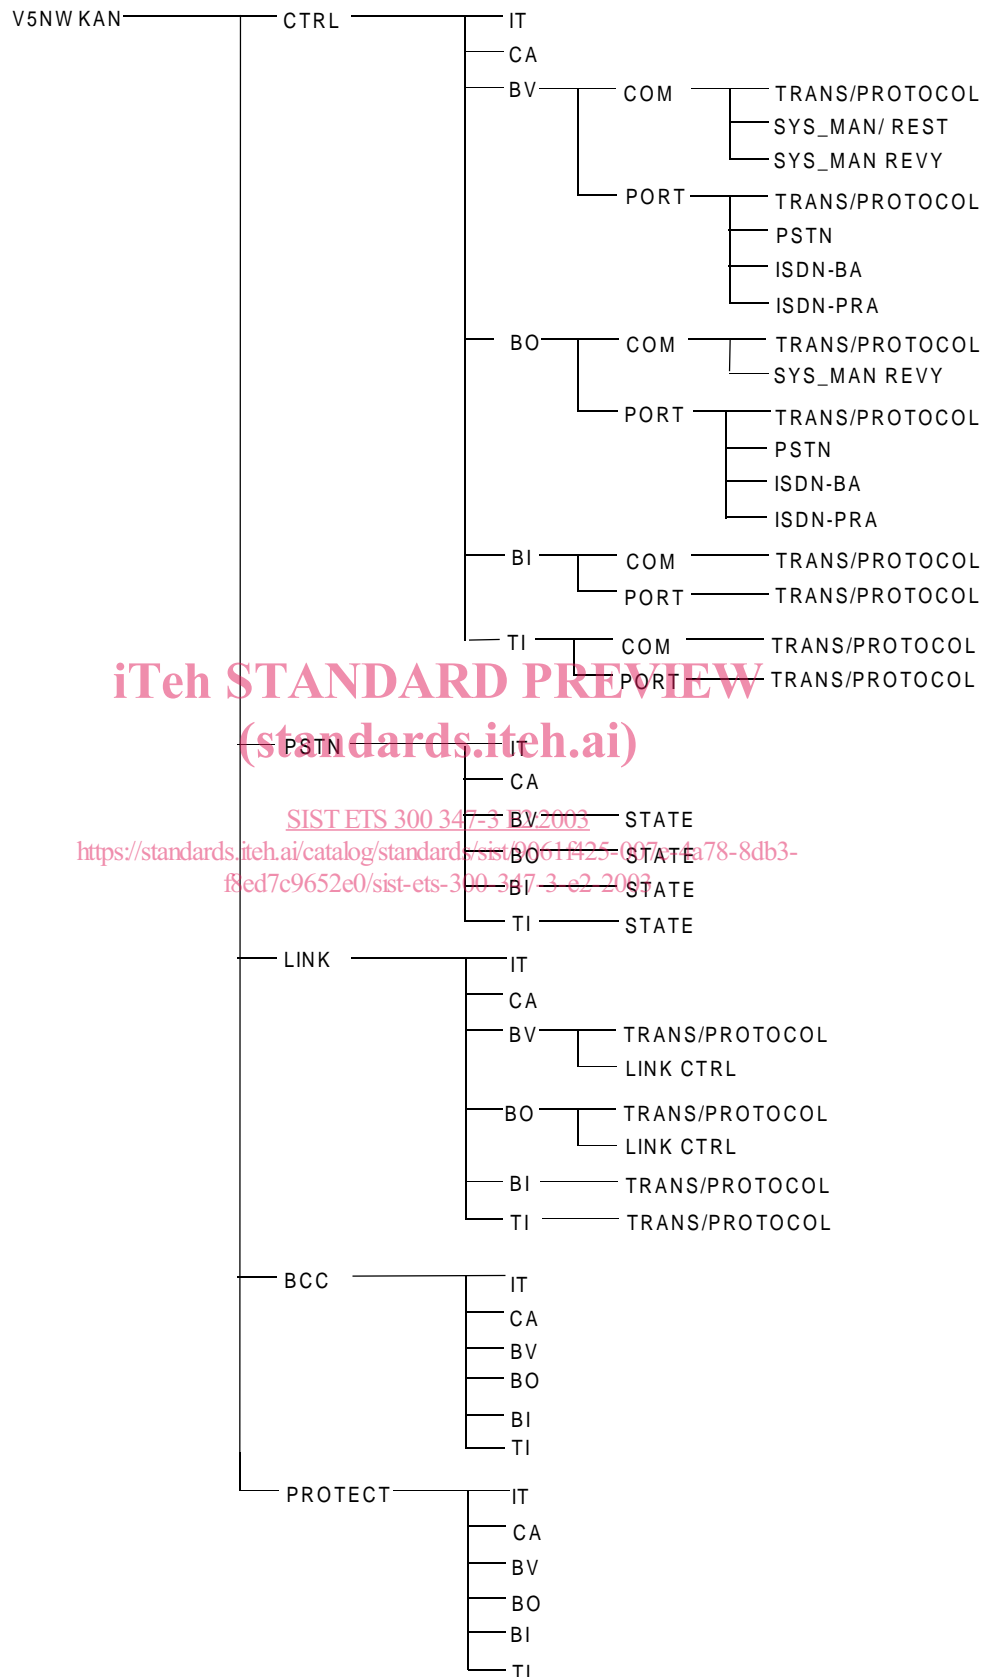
V5NW KAN
CTRL
IT
CA
BV
COM
TRANS/PROTOCOL
SYS_MAN/ REST
SYS_MAN REVY
PORT
TRANS/PROTOCOL
PSTN
ISDN-BA
ISDN-PRA
BO
COM
TRANS/PROTOCOL
SYS_MAN REVY
PORT
TRANS/PROTOCOL
PSTN
ISDN-BA
ISDN-PRA
BI
COM
TRANS/PROTOCOL
PORT
TRANS/PROTOCOL
TI
COM
TRANS/PROTOCOL
PORT
TRANS/PROTOCOL

iTeh STANDARD PREVIEW
(standards.iteh.ai)

PSTN
IT
CA
BV
STATE
BO
STATE
BI
STATE
TI
STATE

SIST ETS 300 347-3 E2:2003
https://standards.iteh.ai/catalog/standards/sist/00611425-097e-4a78-8db3-f8ed7c9652e0/sist-ets-300-347-3-e2-2003

LINK
IT
CA
BV
TRANS/PROTOCOL
LINK CTRL
BO
TRANS/PROTOCOL
LINK CTRL
BI
TRANS/PROTOCOL
TI
TRANS/PROTOCOL
BCC
IT
CA
BV
BO
BI
TI
PROTECT
IT
CA
BV
BO
BI
TI